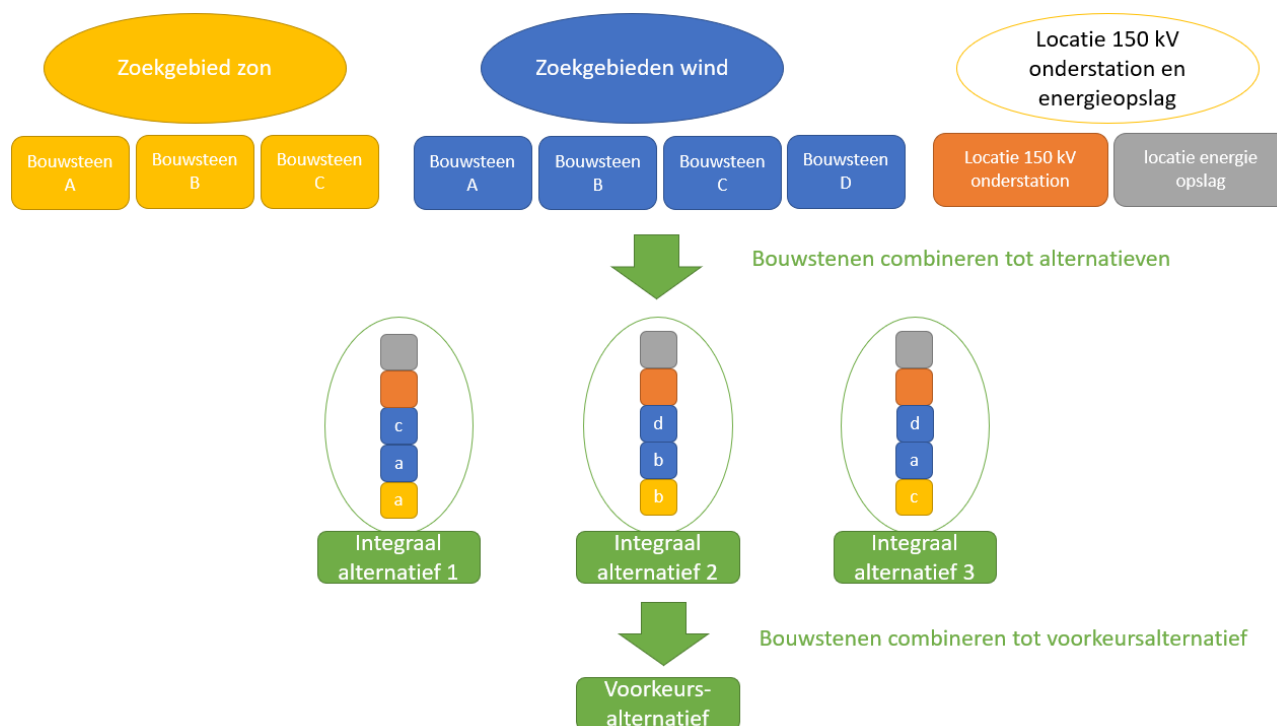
Zoekgebied zon

Bouwsteen A

Bouwsteen B

Bouwsteen C

Zoekgebieden wind

Bouwsteen A

Bouwsteen B

Bouwsteen C

Bouwsteen D

Locatie 150 kV onderstation en energieopslag

Locatie 150 kV onderstation

locatie energie opslag

Bouwstenen combineren tot alternatieven

c
a
a

d
b
b

d
a
c

Integraal alternatief 1

Integraal alternatief 2

Integraal alternatief 3

Bouwstenen combineren tot voorkeursalternatief

Voorkeurs-alternatief